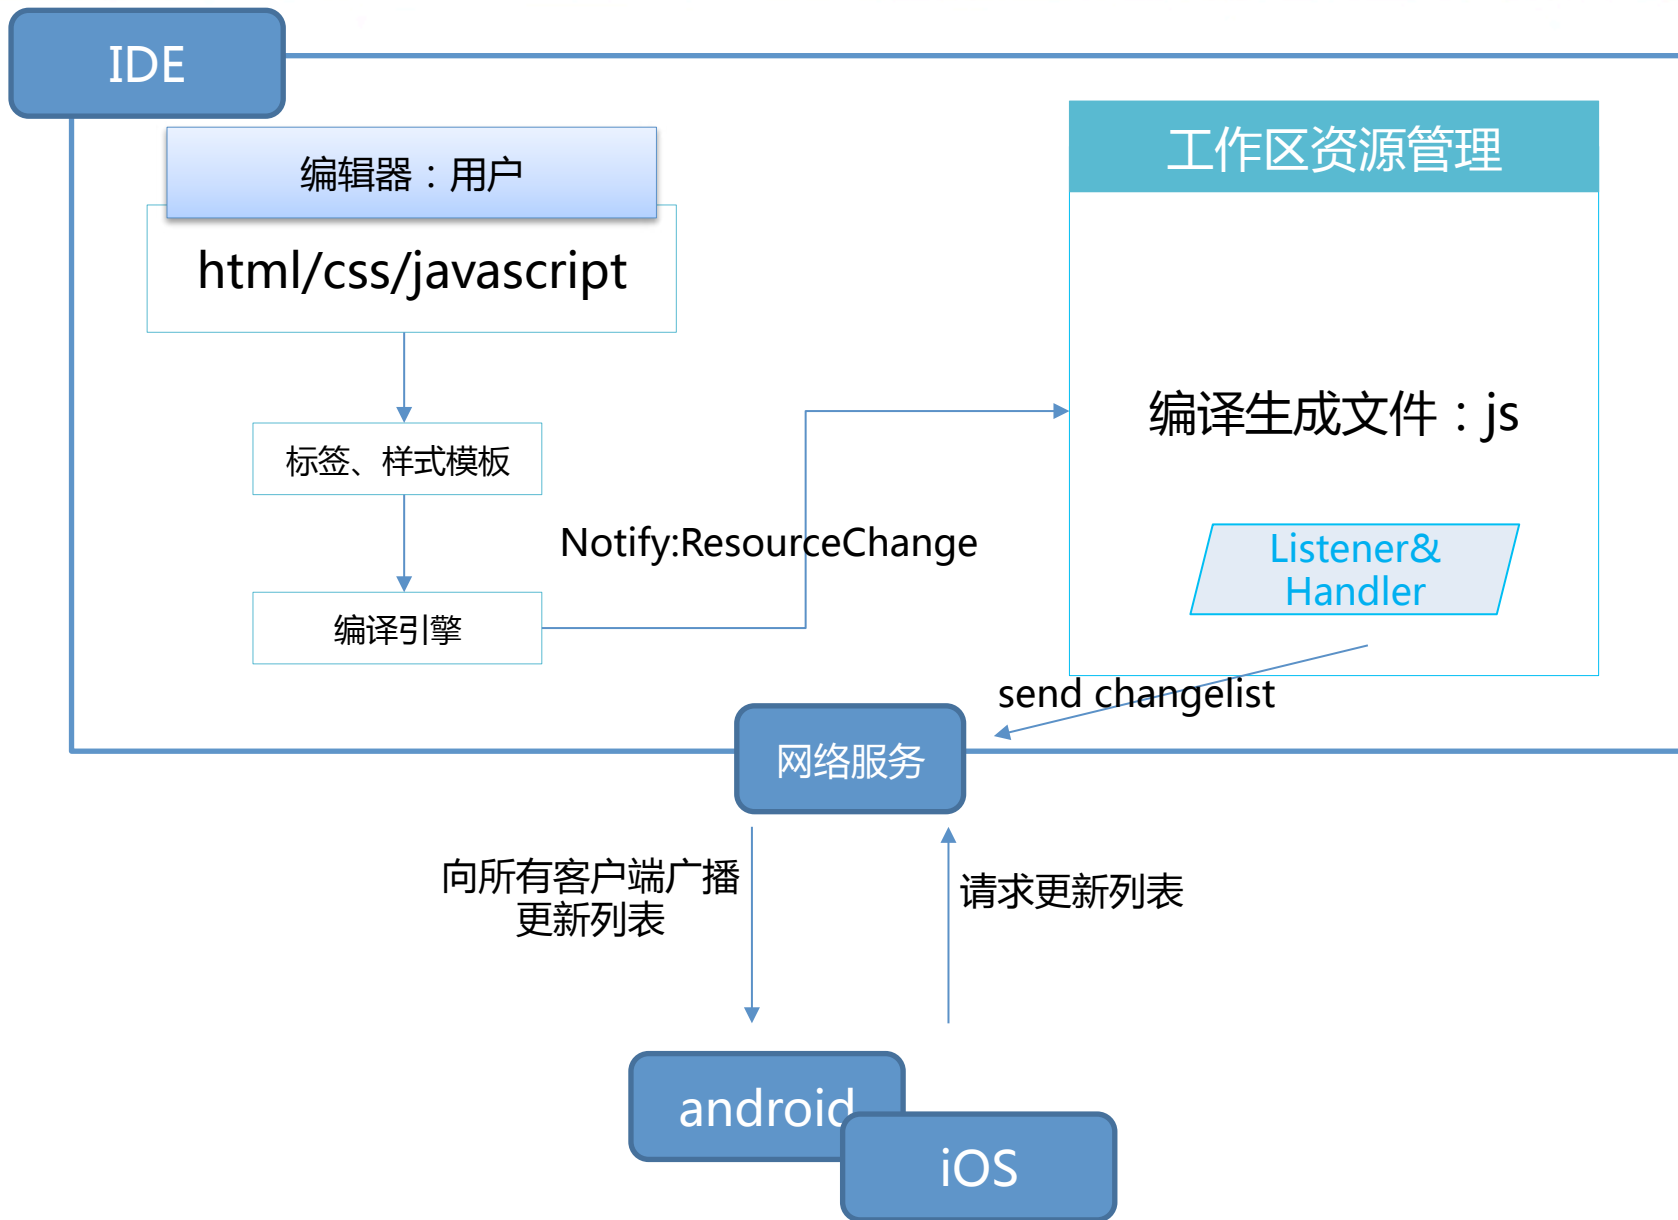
IDE

编辑器：用户

html/css/javascript

标签、样式模板

编译引擎

Notify:ResourceChange

工作区资源管理

编译生成文件：js

Listener&
Handler

send changelist

网络服务

向所有客户端广播
更新列表

请求更新列表

android

iOS